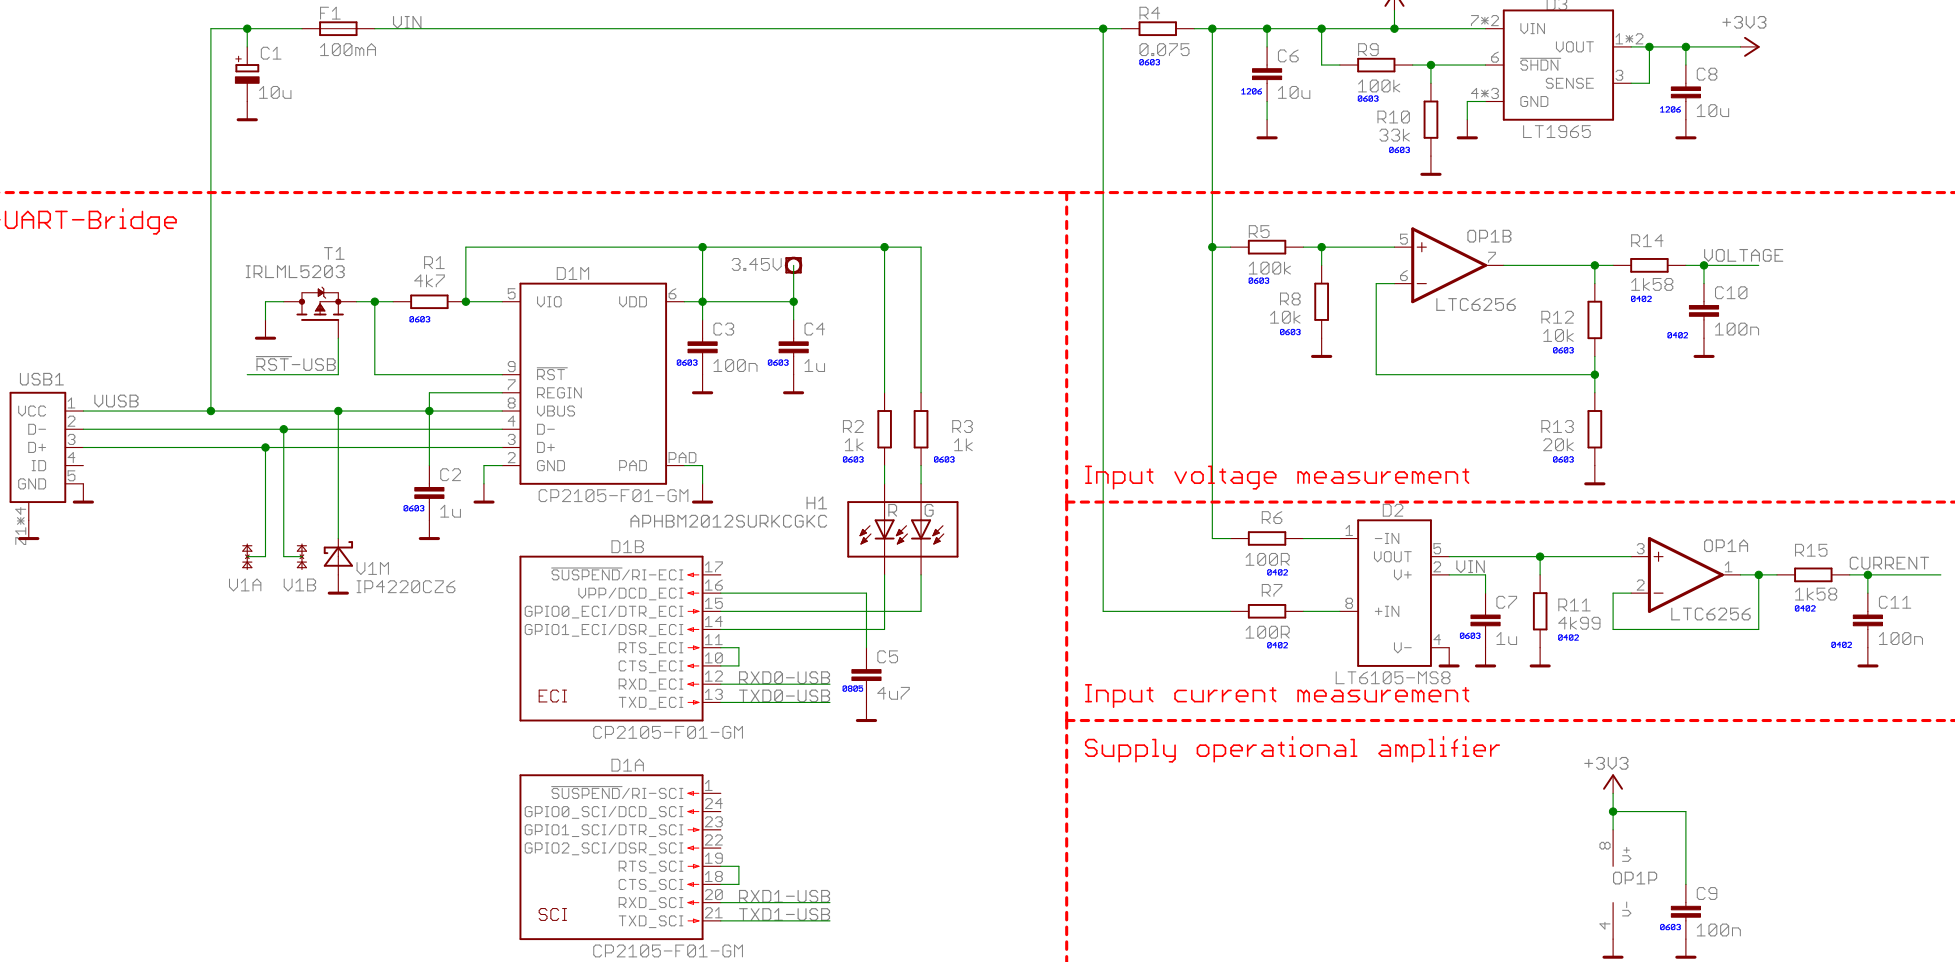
F1
100mA
VIN
C1
10u
R4
0.075
0603
C6
1206
10u
R9
100k
0603
R10
33k
0603
U3
7*2
VIN
VOUT
SHDN
SENSE
GND
6
4*3
1*2
3
LT1965
+3V3
C8
1206
10u

UART-Bridge

T1
IRLML5203
R1
4k7
0603
RST-USB
D1M
5
VIO
VDD
6
3.45V
C3
0603
100n
C4
0603
1u
9
RST
7
REGIN
8
VBUS
4
D-
3
D+
2
GND
PAD
PAD
CP2105-F01-GM
C2
0603
1u
USB1
VCC
D-
D+
ID
GND
1
2
3
4
5
VUSB
V1A
V1B
V1M
IP4220CZ6
R2
1k
0603
R3
1k
0603
H1
APHBM2012SURKCGKC
R
G
D1B
SUSPEND/RI-ECI
VPP/DCD_ECI
GPIO0_ECI/DTR_ECI
GPIO1_ECI/DSR_ECI
RTS_ECI
CTS_ECI
RXD_ECI
TXD_ECI
17
16
15
14
11
10
12
13
RXD0-USB
TXD0-USB
ECI
CP2105-F01-GM
C5
0805
4u7
D1A
SUSPEND/RI-SCI
GPIO0_SCI/DCD_SCI
GPIO1_SCI/DTR_SCI
GPIO2_SCI/DSR_SCI
RTS_SCI
CTS_SCI
RXD_SCI
TXD_SCI
1
24
23
22
19
18
20
21
RXD1-USB
TXD1-USB
SCI
CP2105-F01-GM

R5
100k
0603
OP1B
5
6
7
LTC6256
R8
10k
0603
R14
1k58
0402
VOLTAGE
C10
0402
100n
R12
10k
0603
R13
20k
0603
Input voltage measurement

R6
100R
0402
R7
100R
0402
D2
1
-IN
VOUT
V+
+IN
V-
5
2
8
4
VIN
LT6105-MS8
C7
0603
1u
R11
4k99
0402
OP1A
3
2
1
LTC6256
R15
1k58
0402
CURRENT
C11
0402
100n
Input current measurement

Supply operational amplifier
+3V3
8
V+
OP1P
4
V-
C9
0603
100n